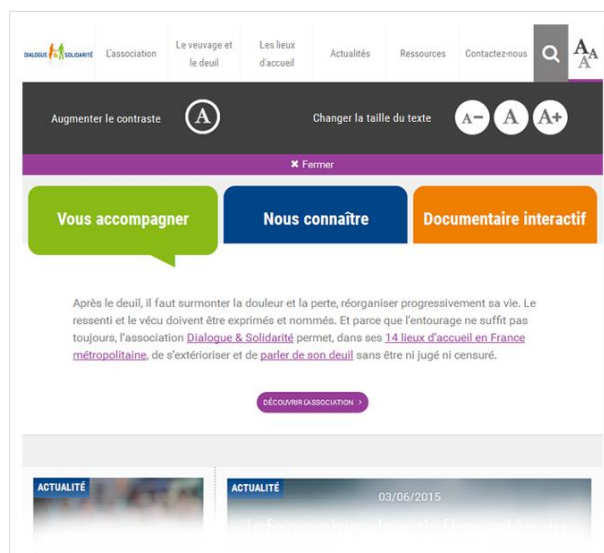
DIALOGUE SOLIDARITÉ

L'association

Le veuvage et le deuil

Les lieux d'accueil

Actualités

Ressources

Contactez-nous

AA

Augmenter le contraste

A

Changer la taille du texte

A− A A+

✖ Fermer

Vous accompagner

Nous connaître

Documentaire interactif

Après le deuil, il faut surmonter la douleur et la perte, réorganiser progressivement sa vie. Le ressenti et le vécu doivent être exprimés et nommés. Et parce que l'entourage ne suffit pas toujours, l'association Dialogue & Solidarité permet, dans ses 14 lieux d'accueil en France métropolitaine, de s'extérioriser et de parler de son deuil sans être ni jugé ni censuré.

DÉCOUVRIR L'ASSOCIATION

ACTUALITÉ

ACTUALITÉ

03/06/2015

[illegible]